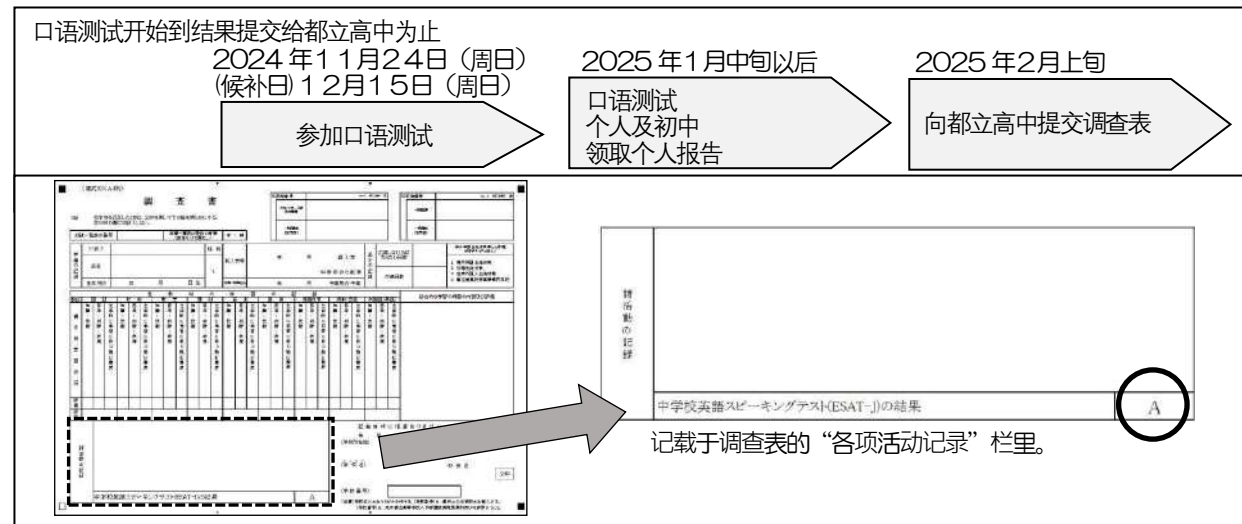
口语测试开始到结果提交给都立高中为止

2024 年11月24日（周日）
(候补日) 12月15日（周日）

参加口语测试

2025 年1月中旬以后

口语测试
个人及初中
领取个人报告

2025 年2月上旬

向都立高中提交调查表

調 査 書

諸活動の記録

中学校英語スピーキングテスト(ESAT-J)の結果

A

记载于调查表的“各项活动记录”栏里。